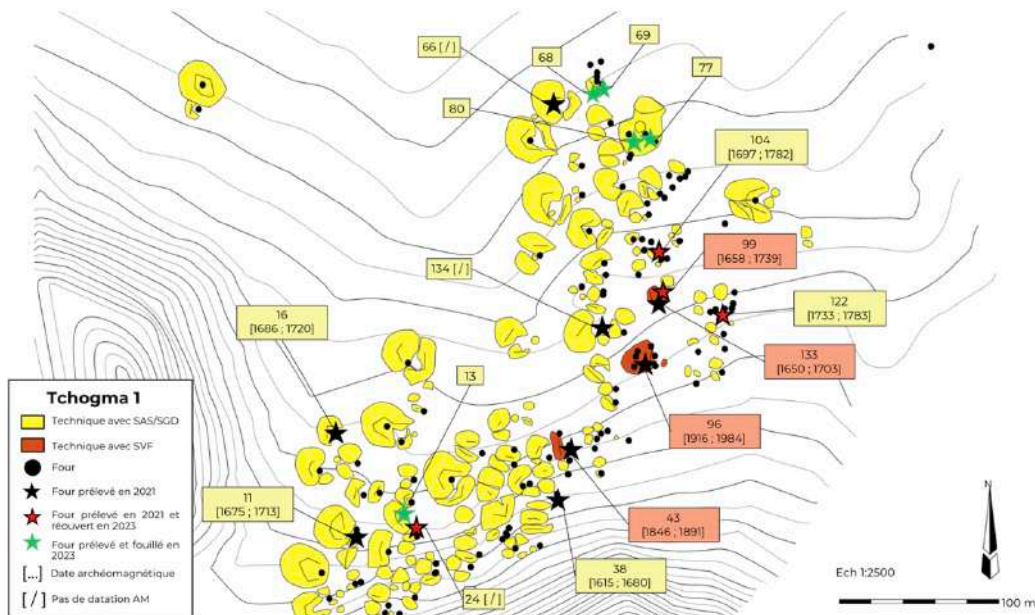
66 [ / ]

68

69

77

80

104
[1697 ; 1782]

99
[1658 ; 1739]

134 [ / ]

122
[1733 ; 1783]

16
[1686 ; 1720]

133
[1650 ; 1703]

13

96
[1916 ; 1984]

11
[1675 ; 1713]

43
[1846 ; 1891]

38
[1615 ; 1680]

24 [ / ]

Tchogma 1

Technique avec SAS/SGD

Technique avec SVF

Four

Four prélevé en 2021

Four prélevé en 2021 et réouvert en 2023

Four prélevé et fouillé en 2023

[...] Date archéomagnétique

[ / ] Pas de datation AM

N

Ech 1:2500

100 m